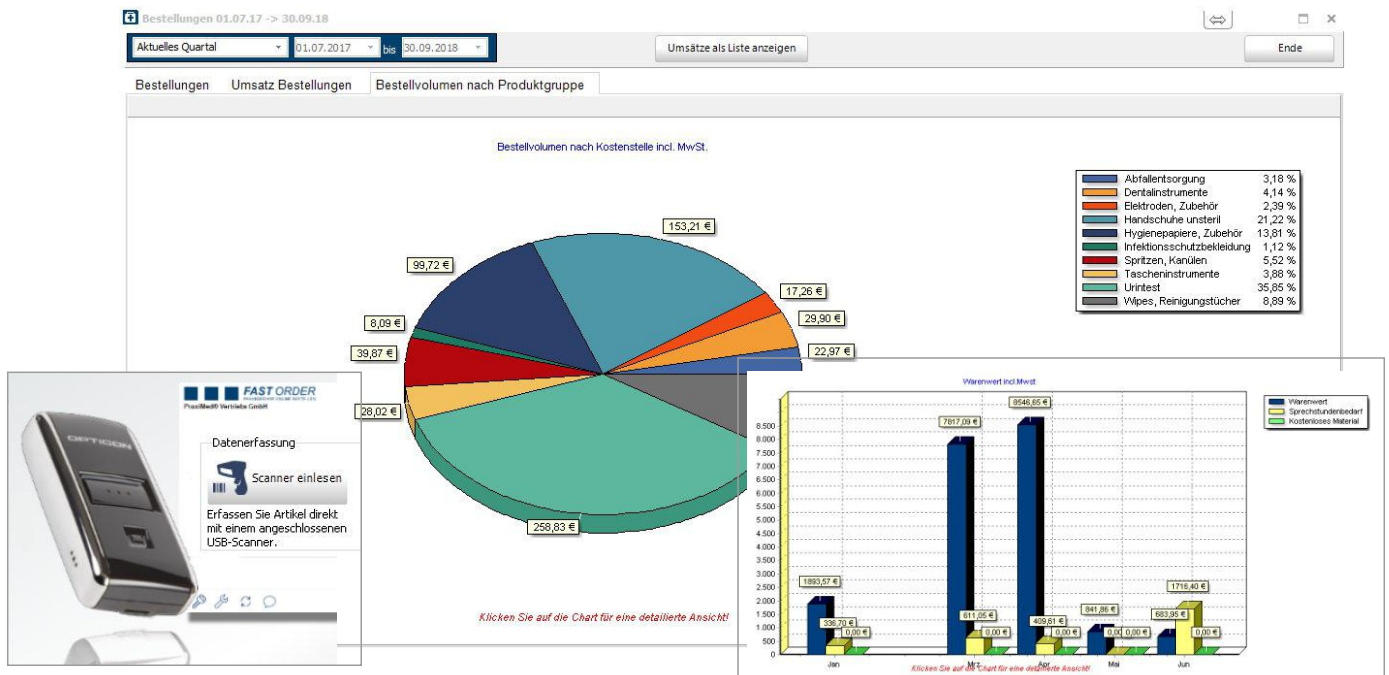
Bestellungen 01.07.17 -> 30.09.18

Aktuelles Quartal | 01.07.2017 | bis | 30.09.2018

Umsätze als Liste anzeigen

Ende

Bestellungen | Umsatz Bestellungen | Bestellvolumen nach Produktgruppe

Bestellvolumen nach Kostenstelle incl. MwSt.

| | |
|---|---|
| Abfallentsorgung | 3,18 % |
| Dentalinstrumente | 4,14 % |
| Elektroden, Zubehör | 2,39 % |
| Handschuhe unsteril | 21,22 % |
| Hygienepapiere, Zubehör | 13,81 % |
| Infektionsschutzbekleidung | 1,12 % |
| Spritzen, Kanülen | 5,52 % |
| Taschen­instrumente | 3,88 % |
| Urintest | 35,85 % |
| Wipes, Reinigungstücher | 8,89 % |

153,21 €
99,72 €
17,26 €
29,90 €
8,09 €
22,97 €
39,87 €
28,02 €
258,83 €

Klicken Sie auf die Chart für eine detailierte Ansicht!

FAST ORDER
PraxiMed® Vertriebs GmbH

Datenerfassung

Scanner einlesen

Erfassen Sie Artikel direkt mit einem angeschlossenen USB-Scanner.

OPTICON

Warenwert incl.Mwst

Warenwert
Sprechstundenbedarf
Kostenloses Material

9.000
8.500
8.000
7.500
7.000
6.500
6.000
5.500
5.000
4.500
4.000
3.500
3.000
2.500
2.000
1.500
1.000
500
0

1893,57 €
336,70 €
0,00 €
7817,09 €
611,05 €
0,00 €
8546,85 €
409,81 €
0,00 €
841,86 €
0,00 €
0,00 €
683,95 €
1716,40 €
0,00 €

Jan
Mrz
Apr
Mai
Jun

Klicken Sie auf die Chart für eine detailierte Ansicht!